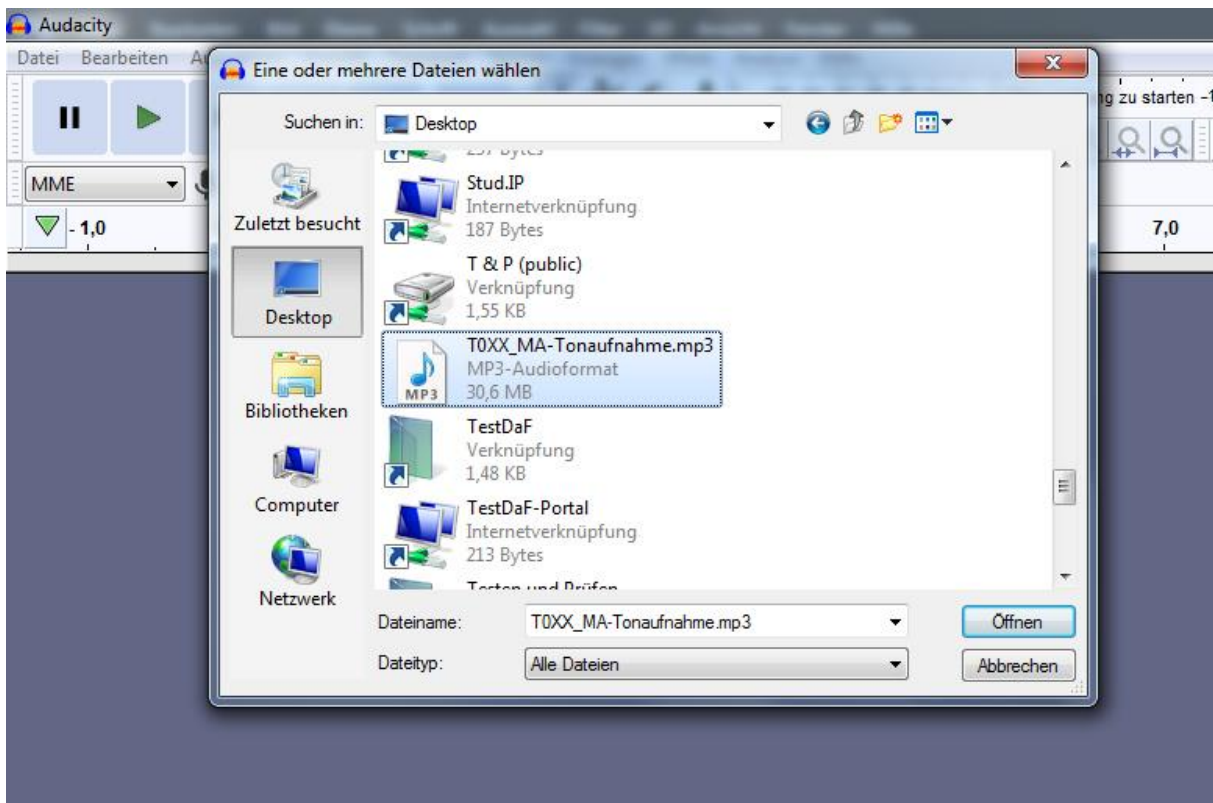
Audacity

Datei Bearbeiten A

MME

- 1,0

7,0

g zu starten -1

Eine oder mehrere Dateien wählen

Suchen in: Desktop

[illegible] Bytes

Stud.IP
Internetverknüpfung
187 Bytes

T & P (public)
Verknüpfung
1,55 KB

T0XX_MA-Tonaufnahme.mp3
MP3-Audioformat
30,6 MB

TestDaF
Verknüpfung
1,48 KB

TestDaF-Portal
Internetverknüpfung
213 Bytes

Testen und Prüfen

Zuletzt besucht

Desktop

Bibliotheken

Computer

Netzwerk

MP3

Dateiname: T0XX_MA-Tonaufnahme.mp3

Dateityp: Alle Dateien

Öffnen

Abbrechen